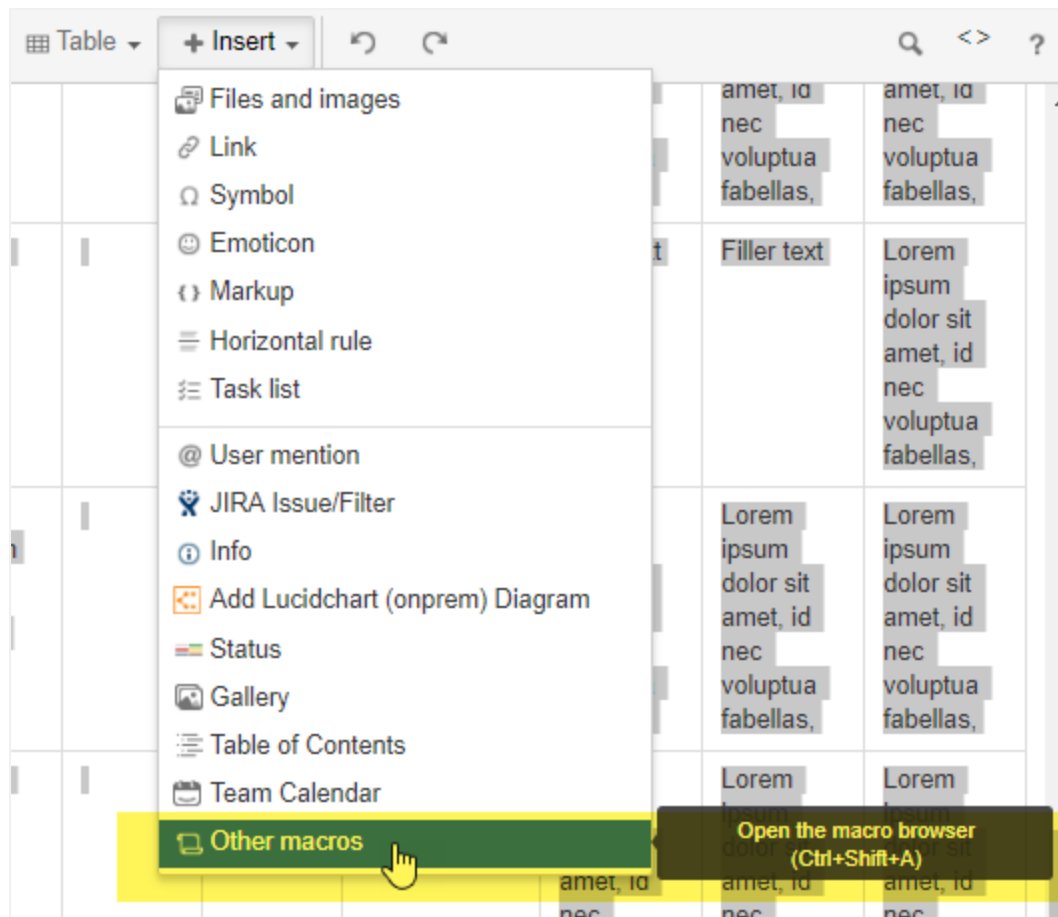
Table + Insert ? <>

Files and images
Link
Symbol
Emoticon
Markup
Horizontal rule
Task list
User mention
JIRA Issue/Filter
Info
Add Lucidchart (onprem) Diagram
Status
Gallery
Table of Contents
Team Calendar
Other macros

Open the macro browser (Ctrl+Shift+A)

| amet, id nec voluptua fabellas, | amet, id nec voluptua fabellas, |
|---|---|
| Filler text | Lorem ipsum dolor sit amet, id nec voluptua fabellas, |
| Lorem ipsum dolor sit amet, id nec voluptua fabellas, | Lorem ipsum dolor sit amet, id nec voluptua fabellas, |
| Lorem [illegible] amet, id nec | Lorem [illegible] amet, id nec |